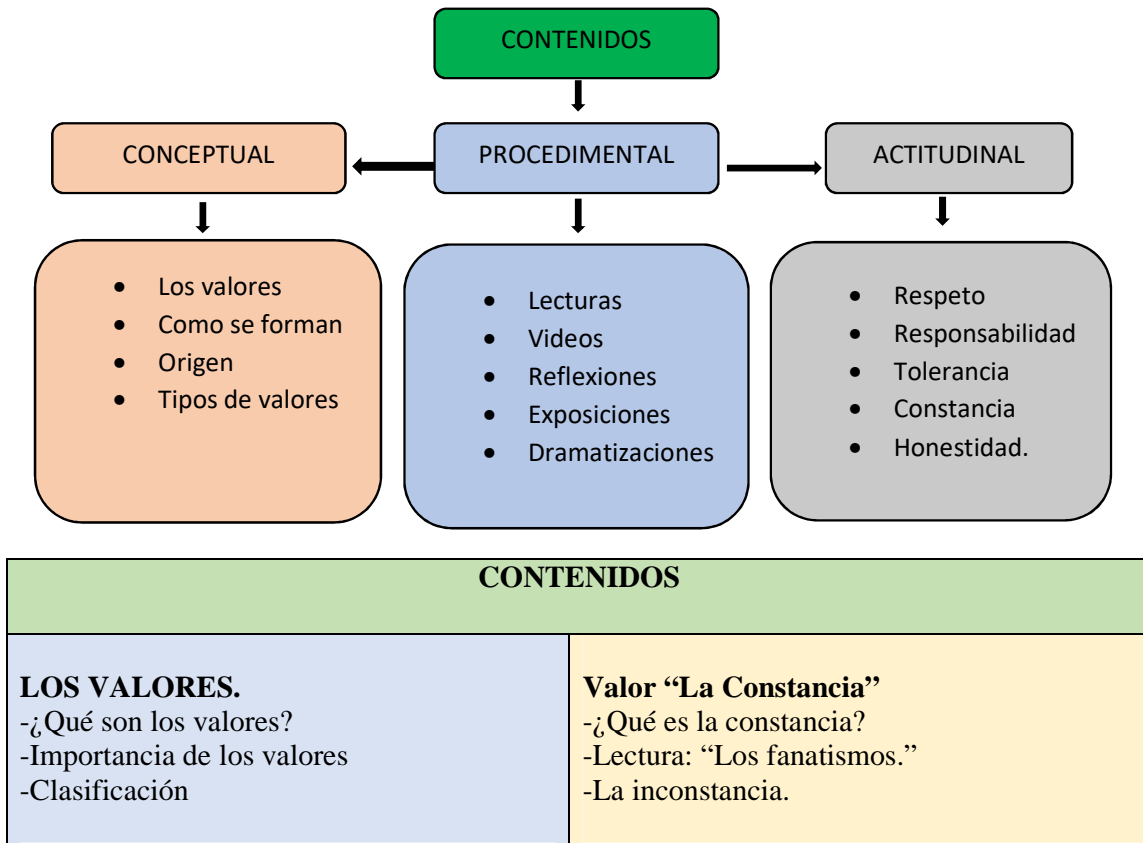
CONTENIDOS

CONCEPTUAL

PROCEDIMENTAL

ACTITUDINAL

- Los valores
- Como se forman
- Origen
- Tipos de valores

- Lecturas
- Videos
- Reflexiones
- Exposiciones
- Dramatizaciones

- Respeto
- Responsabilidad
- Tolerancia
- Constancia
- Honestidad.

| CONTENIDOS | |
|---|---|
| **LOS VALORES.** -¿Qué son los valores? -Importancia de los valores -Clasificación | **Valor "La Constancia"** -¿Qué es la constancia? -Lectura: "Los fanatismos." -La inconstancia. |